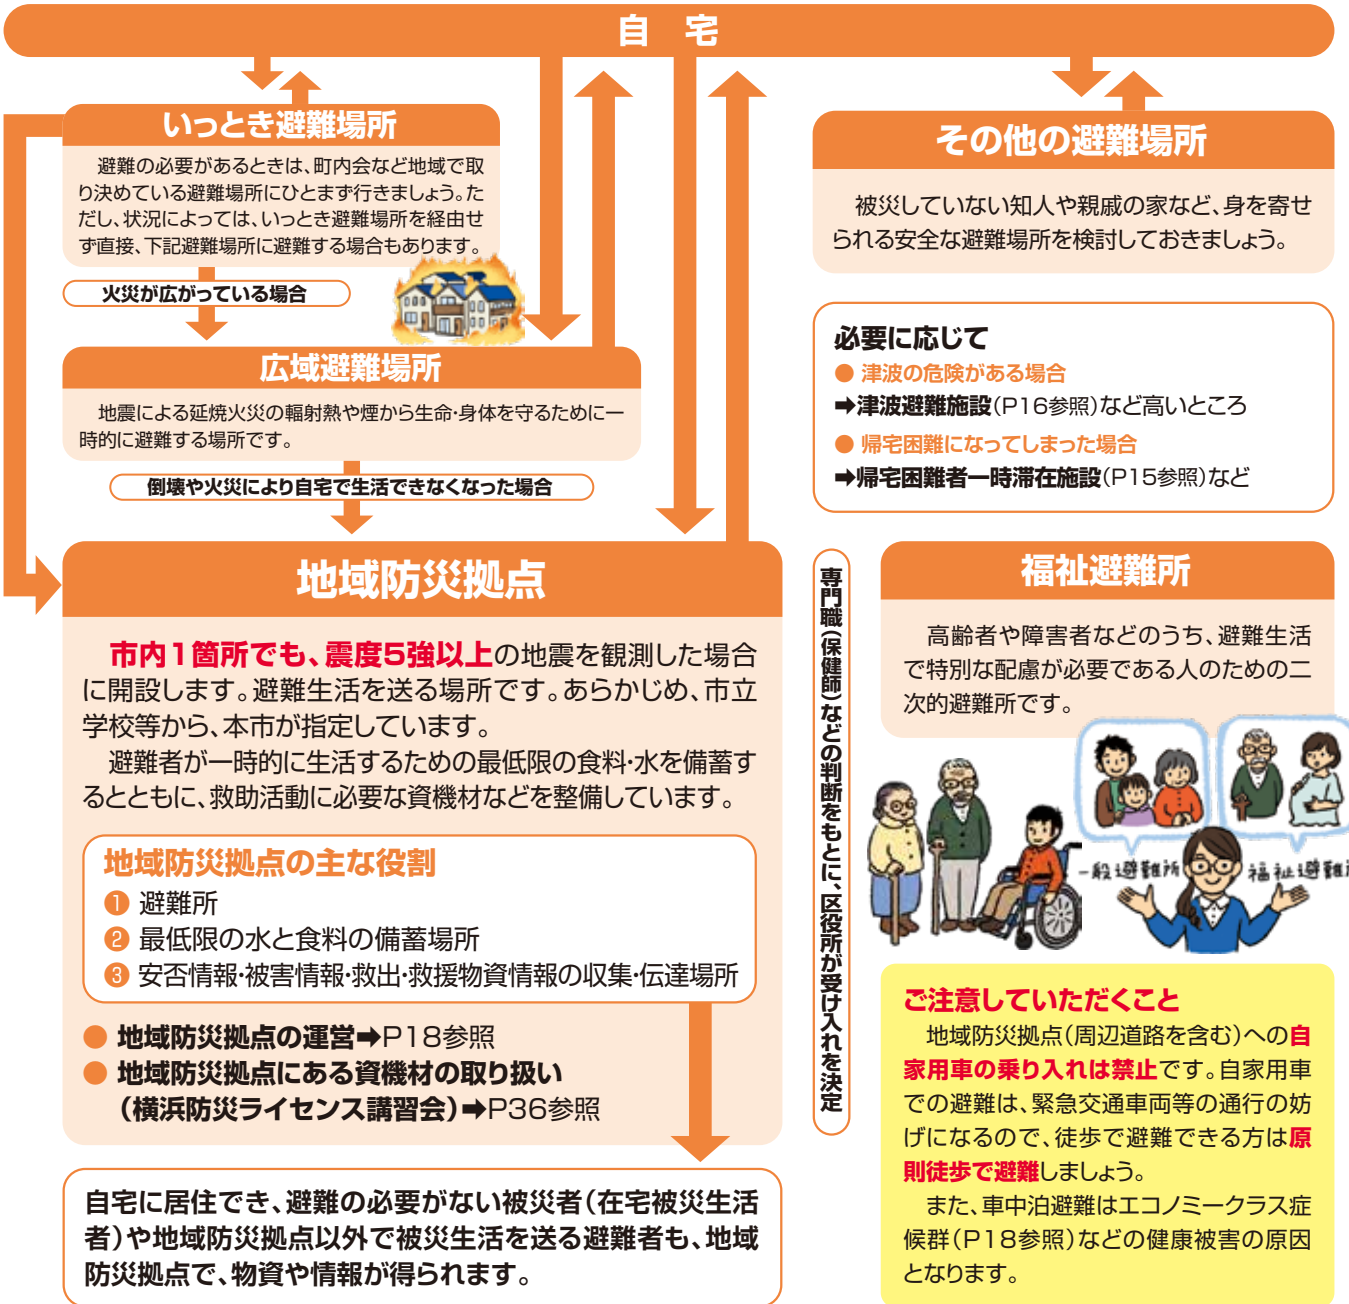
自宅

いっとき避難場所

避難の必要があるときは、町内会など地域で取り決めている避難場所にひとまず行きましょう。ただし、状況によっては、いっとき避難場所を経由せず直接、下記避難場所に避難する場合もあります。

火災が広がっている場合

広域避難場所

地震による延焼火災の輻射熱や煙から生命・身体を守るために一時的に避難する場所です。

倒壊や火災により自宅で生活できなくなった場合

地域防災拠点

市内1箇所でも、震度5強以上の地震を観測した場合に開設します。避難生活を送る場所です。あらかじめ、市立学校等から、本市が指定しています。

避難者が一時的に生活するための最低限の食料・水を備蓄するとともに、救助活動に必要な資機材などを整備しています。

地域防災拠点の主な役割
❶ 避難所
❷ 最低限の水と食料の備蓄場所
❸ 安否情報・被害情報・救出・救援物資情報の収集・伝達場所

● 地域防災拠点の運営➡P18参照
● 地域防災拠点にある資機材の取り扱い（横浜防災ライセンス講習会）➡P36参照

自宅に居住でき、避難の必要がない被災者（在宅被災生活者）や地域防災拠点以外で被災生活を送る避難者も、地域防災拠点で、物資や情報が得られます。

その他の避難場所

被災していない知人や親戚の家など、身を寄せられる安全な避難場所を検討しておきましょう。

必要に応じて
● 津波の危険がある場合
➡津波避難施設（P16参照）など高いところ
● 帰宅困難になってしまった場合
➡帰宅困難者一時滞在施設（P15参照）など

専門職（保健師）などの判断をもとに、区役所が受け入れを決定

福祉避難所

高齢者や障害者などのうち、避難生活で特別な配慮が必要である人のための二次的避難所です。

一般避難所　福祉避難所

ご注意していただくこと

地域防災拠点（周辺道路を含む）への自家用車の乗り入れは禁止です。自家用車での避難は、緊急交通車両等の通行の妨げになるので、徒歩で避難できる方は原則徒歩で避難しましょう。

また、車中泊避難はエコノミークラス症候群（P18参照）などの健康被害の原因となります。